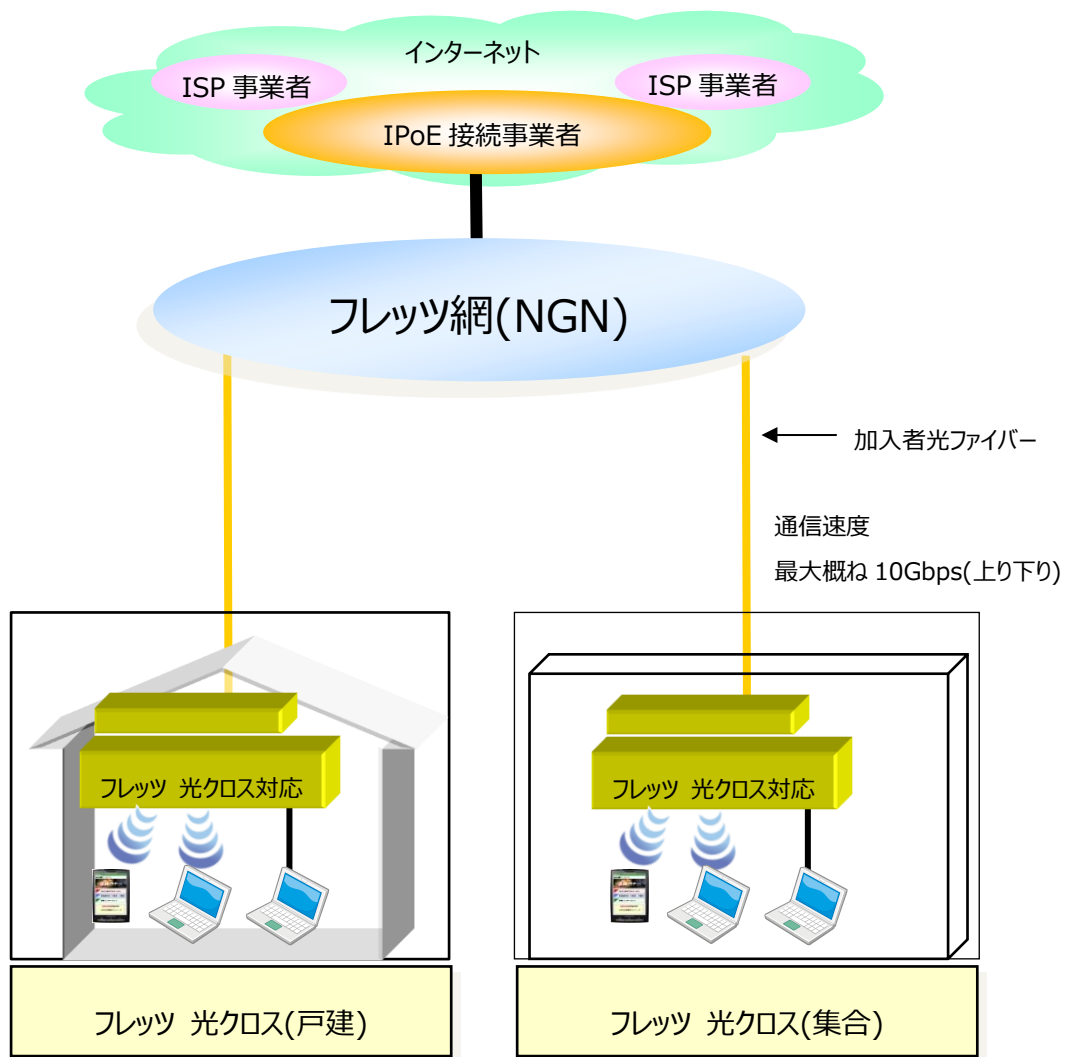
インターネット

ISP 事業者

ISP 事業者

IPoE 接続事業者

フレッツ網(NGN)

加入者光ファイバー

通信速度

最大概ね 10Gbps(上り下り)

フレッツ 光クロス対応

フレッツ 光クロス対応

フレッツ 光クロス(戸建)

フレッツ 光クロス(集合)